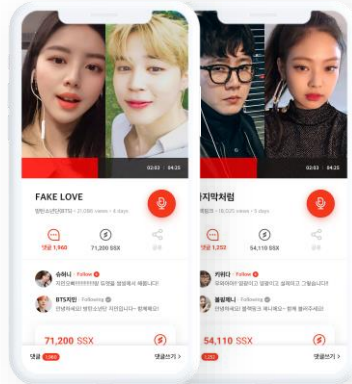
02:03 | 04:25

FAKE LOVE

방탄소년단(BTS) • 21,090 views • 6 days

댓글 1,960

71,200 SSX

공유

슈퍼니 • Follow

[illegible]

BTS처럼 • Following

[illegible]

71,200 SSX

댓글 1,960

댓글쓰기 >

02:03 | 04:25

마지막처럼

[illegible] • 18,920 views • 5 days

댓글 1,232

54,110 SSX

공유

카레라 • Follow

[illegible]

블랙핑크 • Following

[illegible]

54,110 SSX

댓글 1,232

댓글쓰기 >